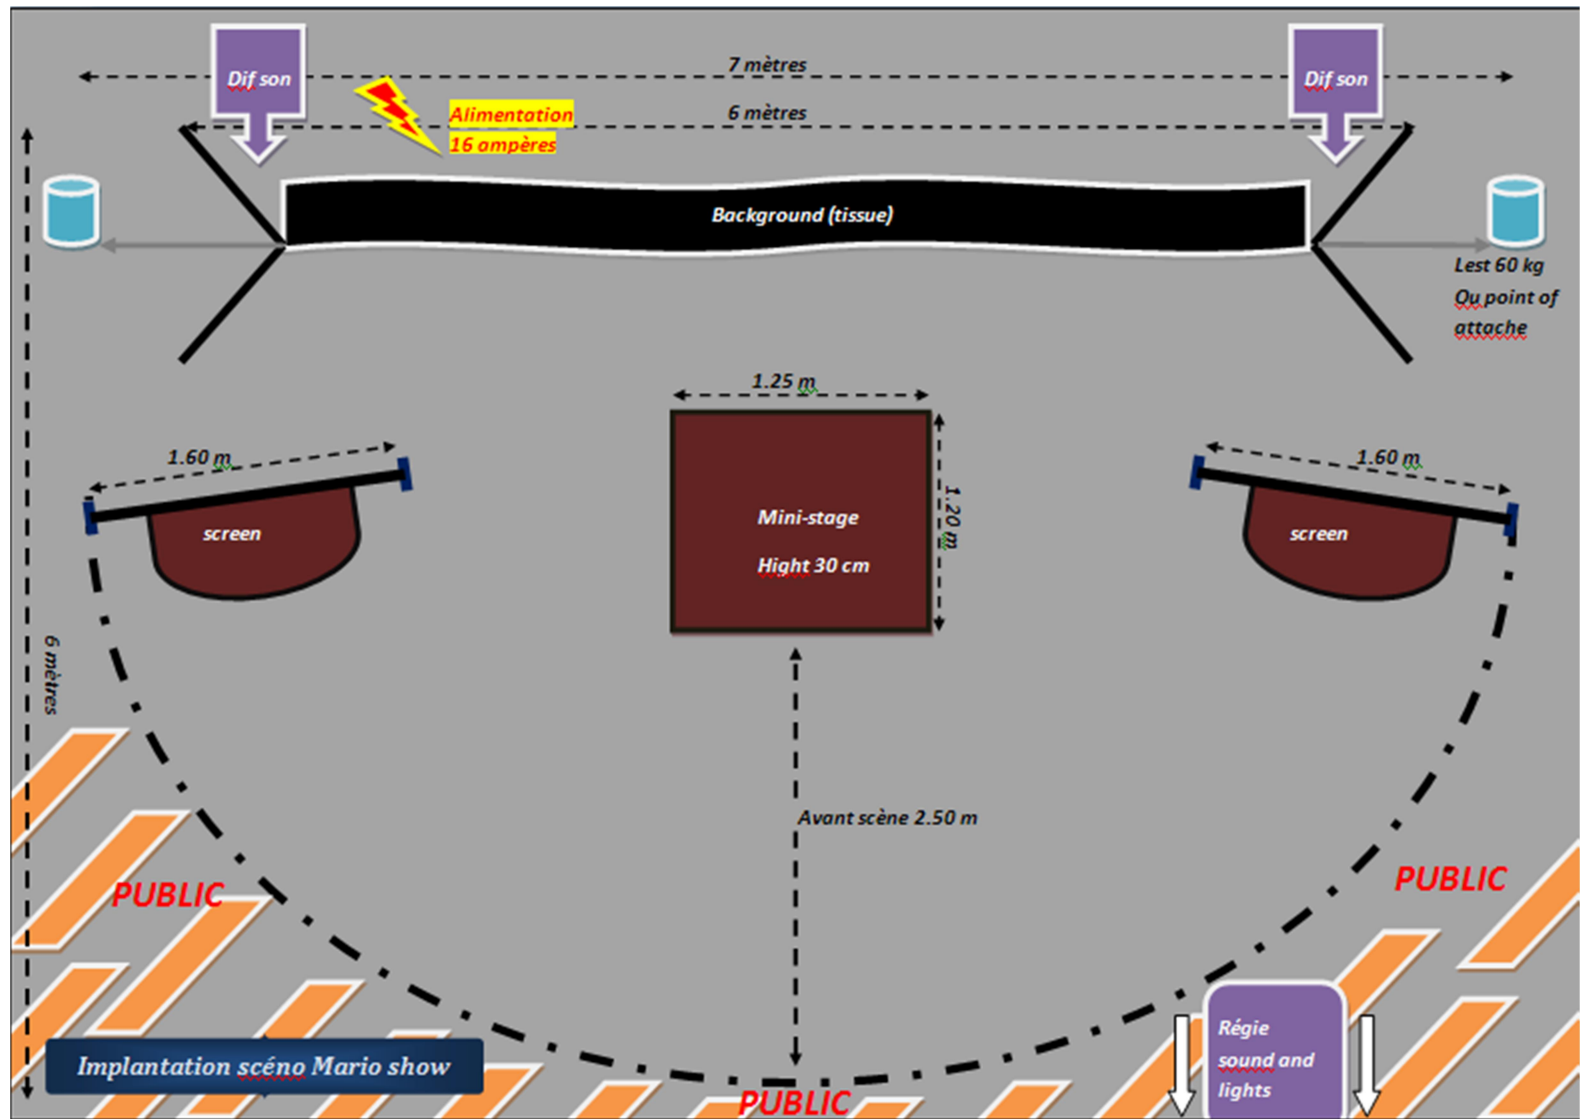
Dif son

7 mètres

Dif son

Alimentation 16 ampères

6 mètres

Background (tissue)

Lest 60 kg
Ou point of attache

1.25 m

1.60 m

1.60 m

screen

Mini-stage
Hight 30 cm

1.20 m

screen

6 mètres

Avant scène 2.50 m

PUBLIC

PUBLIC

Régie sound and lights

Implantation scéno Mario show

PUBLIC